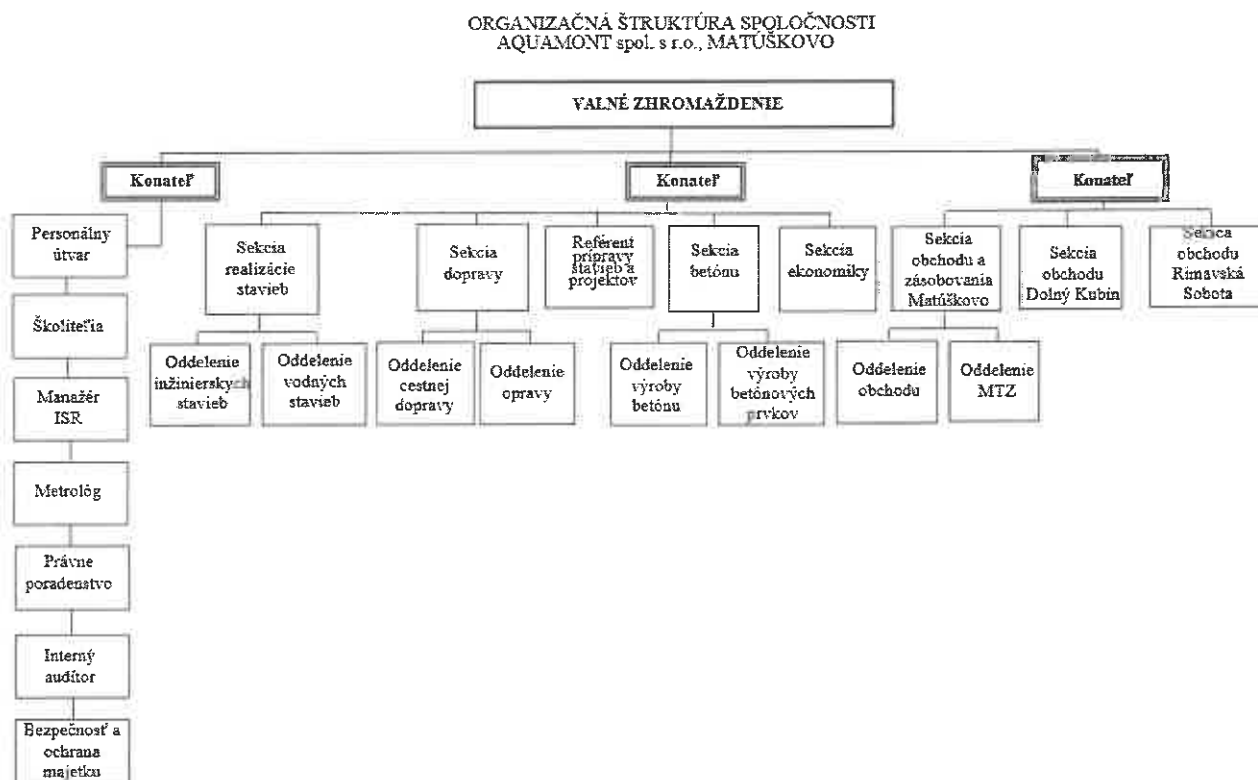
ORGANIZAČNÁ ŠTRUKTÚRA SPOLOČNOSTI
AQUAMONT spol. s r.o., MATÚŠKOVO

VALNÉ ZHROMAŽDENIE

Konateľ

Konateľ

Konateľ

Personálny útvar

Školiteľia

Manažér ISR

Metrológ

Právne poradenstvo

Interný audítor

Bezpečnosť a ochrana majetku

Sekcia realizácie stavieb

Oddelenie inžinierskych stavieb

Oddelenie vodných stavieb

Sekcia dopravy

Oddelenie cestnej dopravy

Oddelenie opravy

Referent prípravy stavieb a projektov

Sekcia betónu

Oddelenie výroby betónu

Oddelenie výroby betónových prvkov

Sekcia ekonomiky

Sekcia obchodu a zásobovania Matúškovo

Oddelenie obchodu

Oddelenie MTZ

Sekcia obchodu Dolný Kubín

Sekcia obchodu Rimavská Sobota